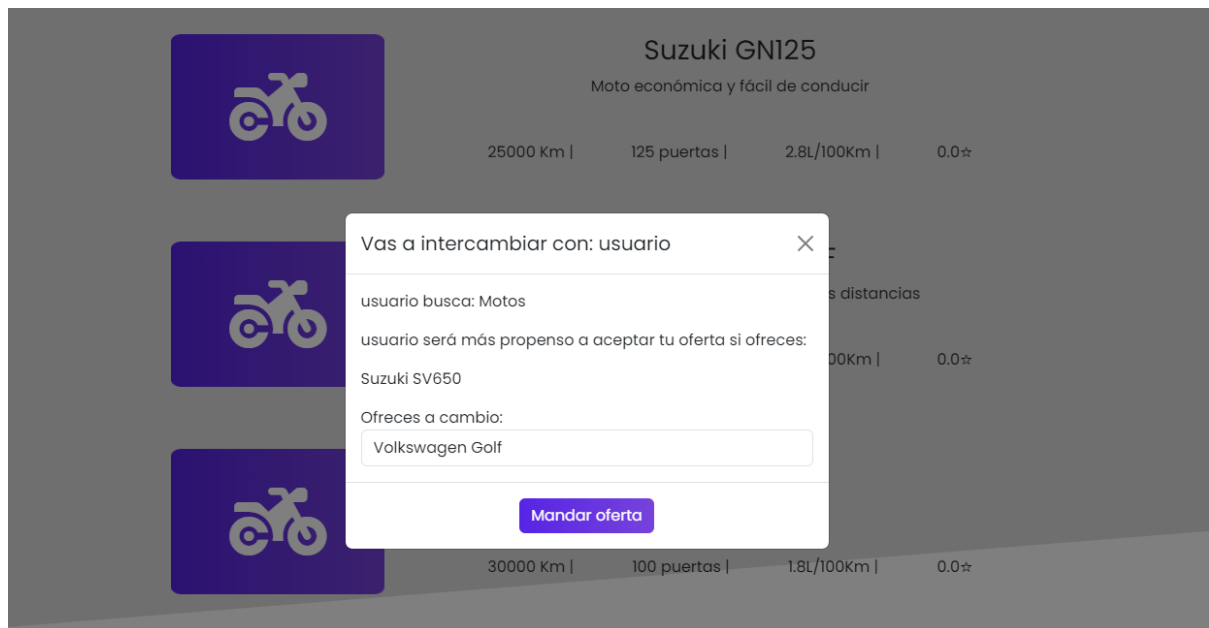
Suzuki GN125

Moto económica y fácil de conducir

25000 Km | 125 puertas | 2.8L/100Km | 0.0☆

Vas a intercambiar con: usuario

×

usuario busca: Motos

usuario será más propenso a aceptar tu oferta si ofreces:

Suzuki SV650

Ofreces a cambio:

Volkswagen Golf

Mandar oferta

s distancias

00Km | 0.0☆

30000 Km | 100 puertas | 1.8L/100Km | 0.0☆